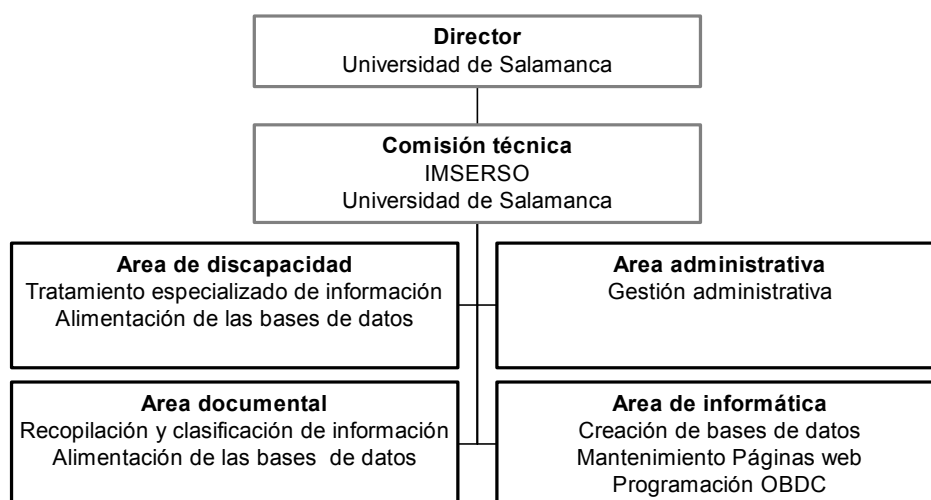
**Director**
Universidad de Salamanca

**Comisión técnica**
IMSERSO
Universidad de Salamanca

**Area de discapacidad**
Tratamiento especializado de información
Alimentación de las bases de datos

**Area administrativa**
Gestión administrativa

**Area documental**
Recopilación y clasificación de información
Alimentación de las bases de datos

**Area de informática**
Creación de bases de datos
Mantenimiento Páginas web
Programación OBDC